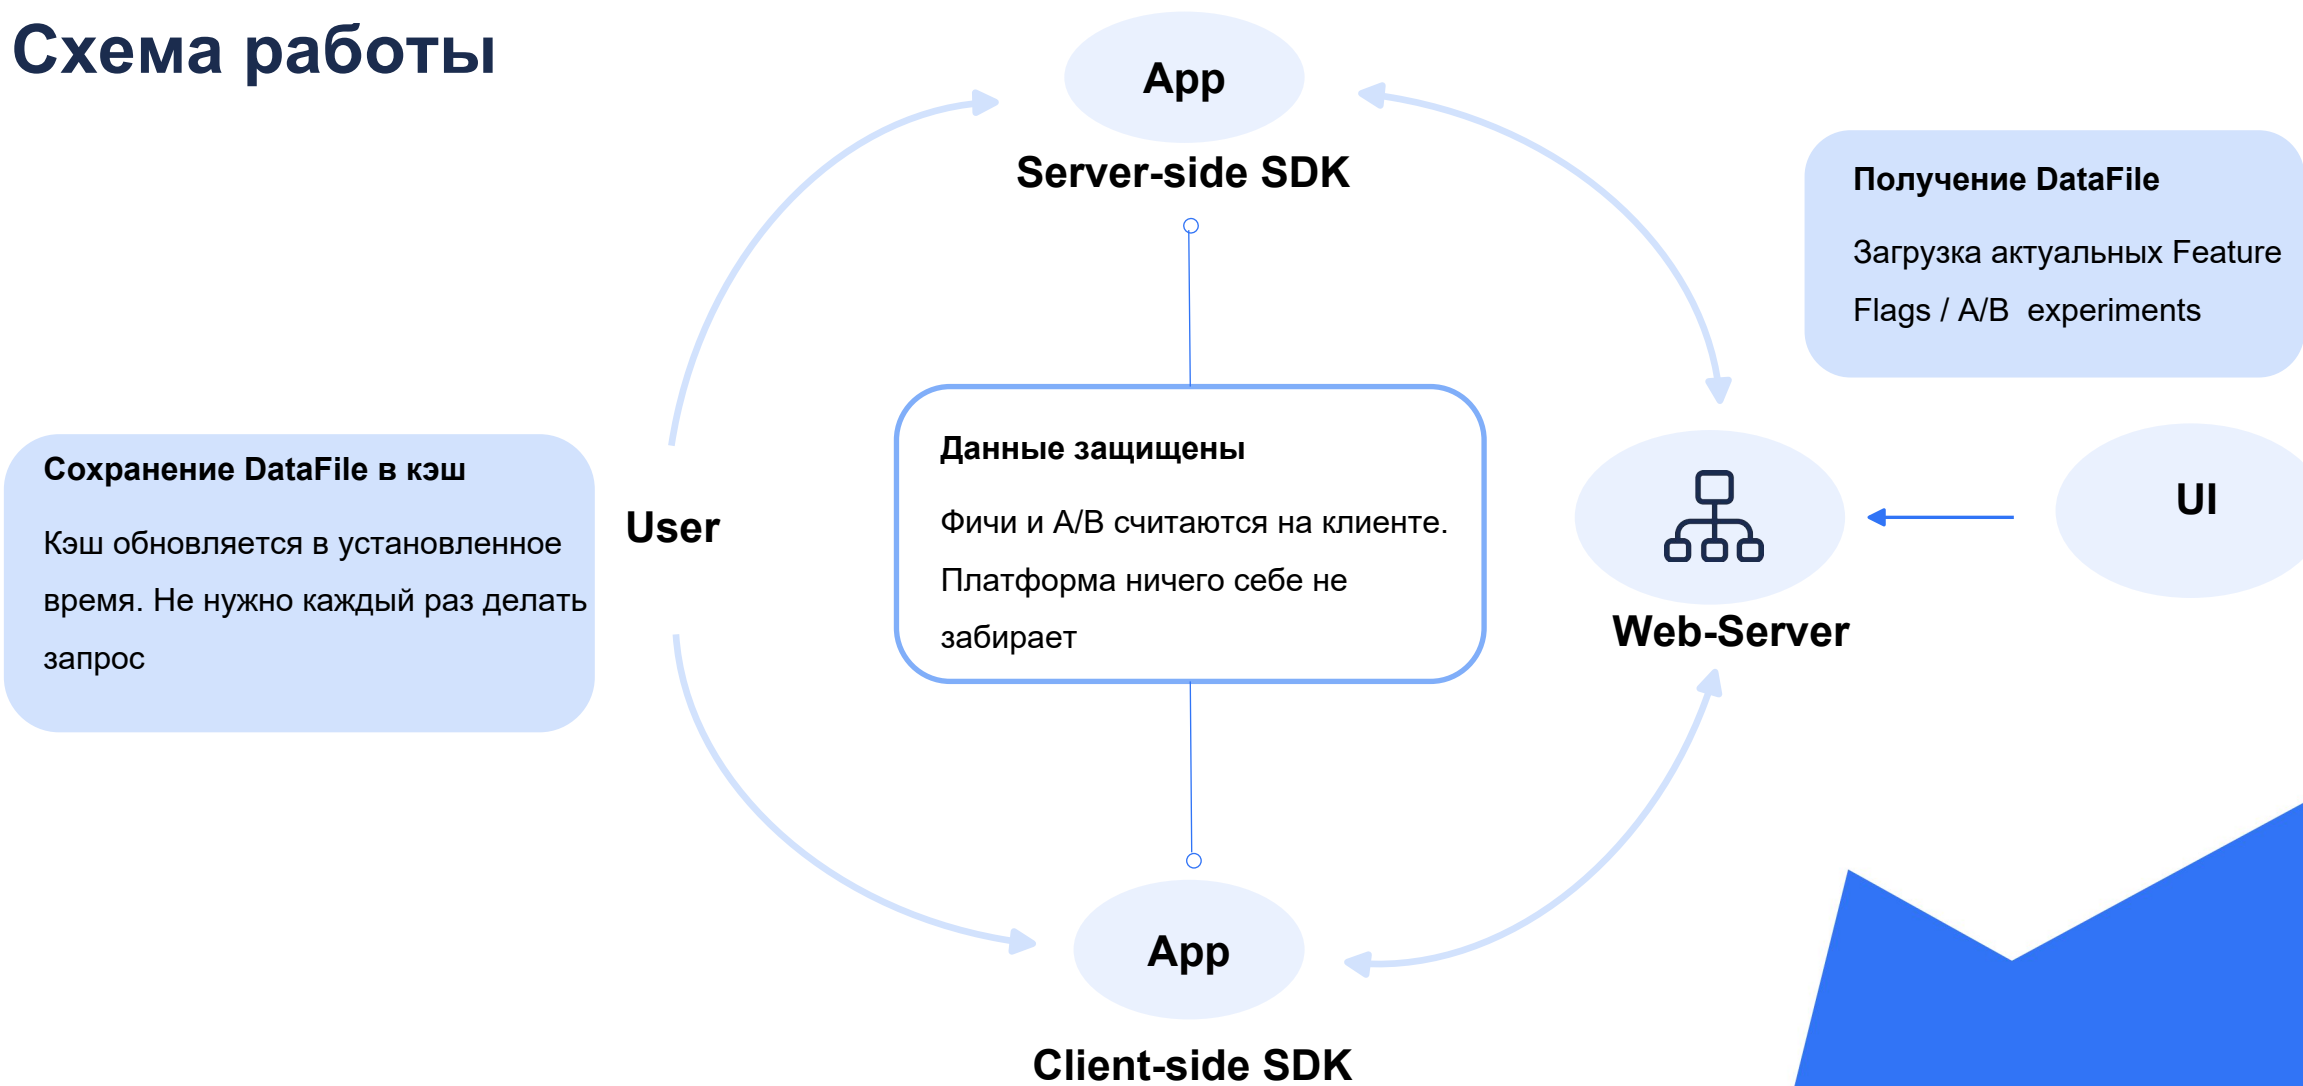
Схема работы

App

Server-side SDK

Получение DataFile

Загрузка актуальных Feature Flags / A/B experiments

Сохранение DataFile в кэш

Кэш обновляется в установленное время. Не нужно каждый раз делать запрос

User

Данные защищены

Фичи и A/B считаются на клиенте. Платформа ничего себе не забирает

UI

Web-Server

App

Client-side SDK